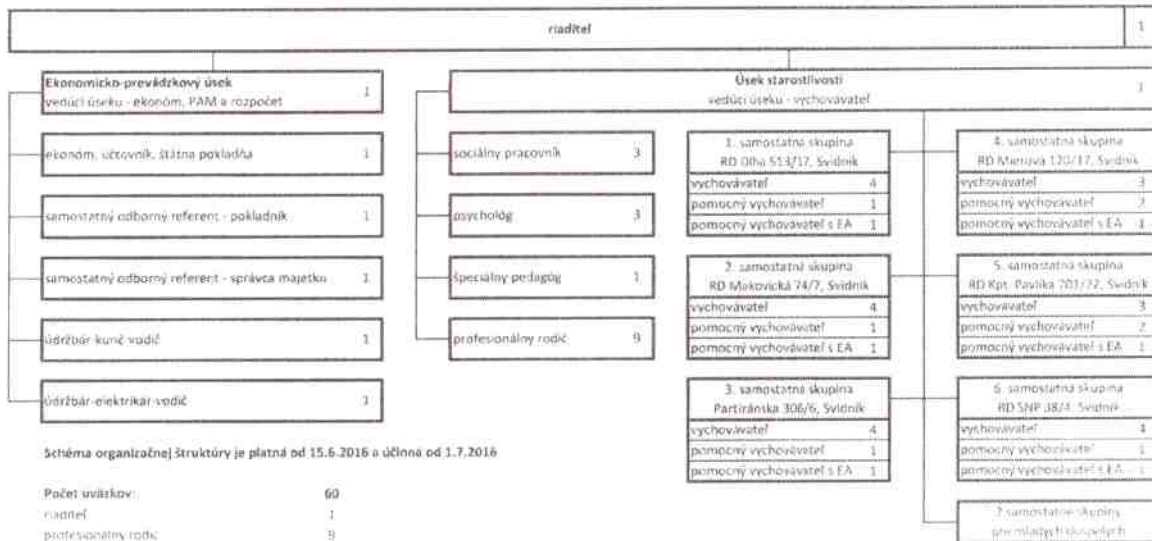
riaditeľ 1

Ekonomicko-prevádzkový úsek
vedúci úseku - ekonóm, PAM a rozpočet 1

ekonóm, účtovník, štátna pokladňa 1

samostatný odborný referent - pokladník 1

samostatný odborný referent - správca majetku 1

údržbár-kurič-vodič 1

údržbár-elektrikár-vodič 1

Úsek starostlivosti
vedúci úseku - vychovávateľ 1

sociálny pracovník 3

psychológ 3

špeciálny pedagóg 1

profesionálny rodič 9

1. samostatná skupina
RD Dlhá 513/17, Svidník

| vychovávateľ | 4 |
|---|---|
| pomocný vychovávateľ | 1 |
| pomocný vychovávateľ s EA | 1 |

2. samostatná skupina
RD Makovická 74/7, Svidník

| vychovávateľ | 4 |
|---|---|
| pomocný vychovávateľ | 1 |
| pomocný vychovávateľ s EA | 1 |

3. samostatná skupina
Partizánska 306/6, Svidník

| vychovávateľ | 4 |
|---|---|
| pomocný vychovávateľ | 1 |
| pomocný vychovávateľ s EA | 1 |

4. samostatná skupina
RD Mierová 120/17, Svidník

| vychovávateľ | 3 |
|---|---|
| pomocný vychovávateľ | 2 |
| pomocný vychovávateľ s EA | 1 |

5. samostatná skupina
RD Kpt. Pavlíka 701/22, Svidník

| vychovávateľ | 3 |
|---|---|
| pomocný vychovávateľ | 2 |
| pomocný vychovávateľ s EA | 1 |

6. samostatná skupina
RD SNP 38/4, Svidník

| vychovávateľ | 4 |
|---|---|
| pomocný vychovávateľ | 1 |
| pomocný vychovávateľ s EA | 1 |

7. samostatná skupina
pre mladých dospelých

Schéma organizačnej štruktúry je platná od 15.6.2016 a účinná od 1.7.2016

Počet úväzkov: 60
riaditeľ 1
profesionálny rodič 9